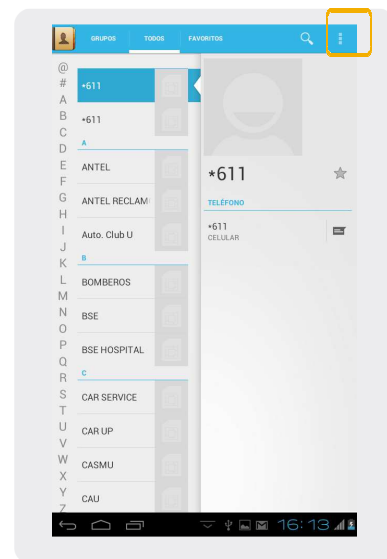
GRUPOS TODOS FAVORITOS

@
#
A
B
C
D
E
F
G
H
I
J
K
L
M
N
O
P
Q
R
S
T
U
V
W
X
Y
Z

*611
*611
A
ANTEL
ANTEL RECLAM
Auto. Club U
B
BOMBEROS
BSE
BSE HOSPITAL
C
CAR SERVICE
CAR UP
CASMU
CAU

*611
TELÉFONO
*611
CELULAR

16:13